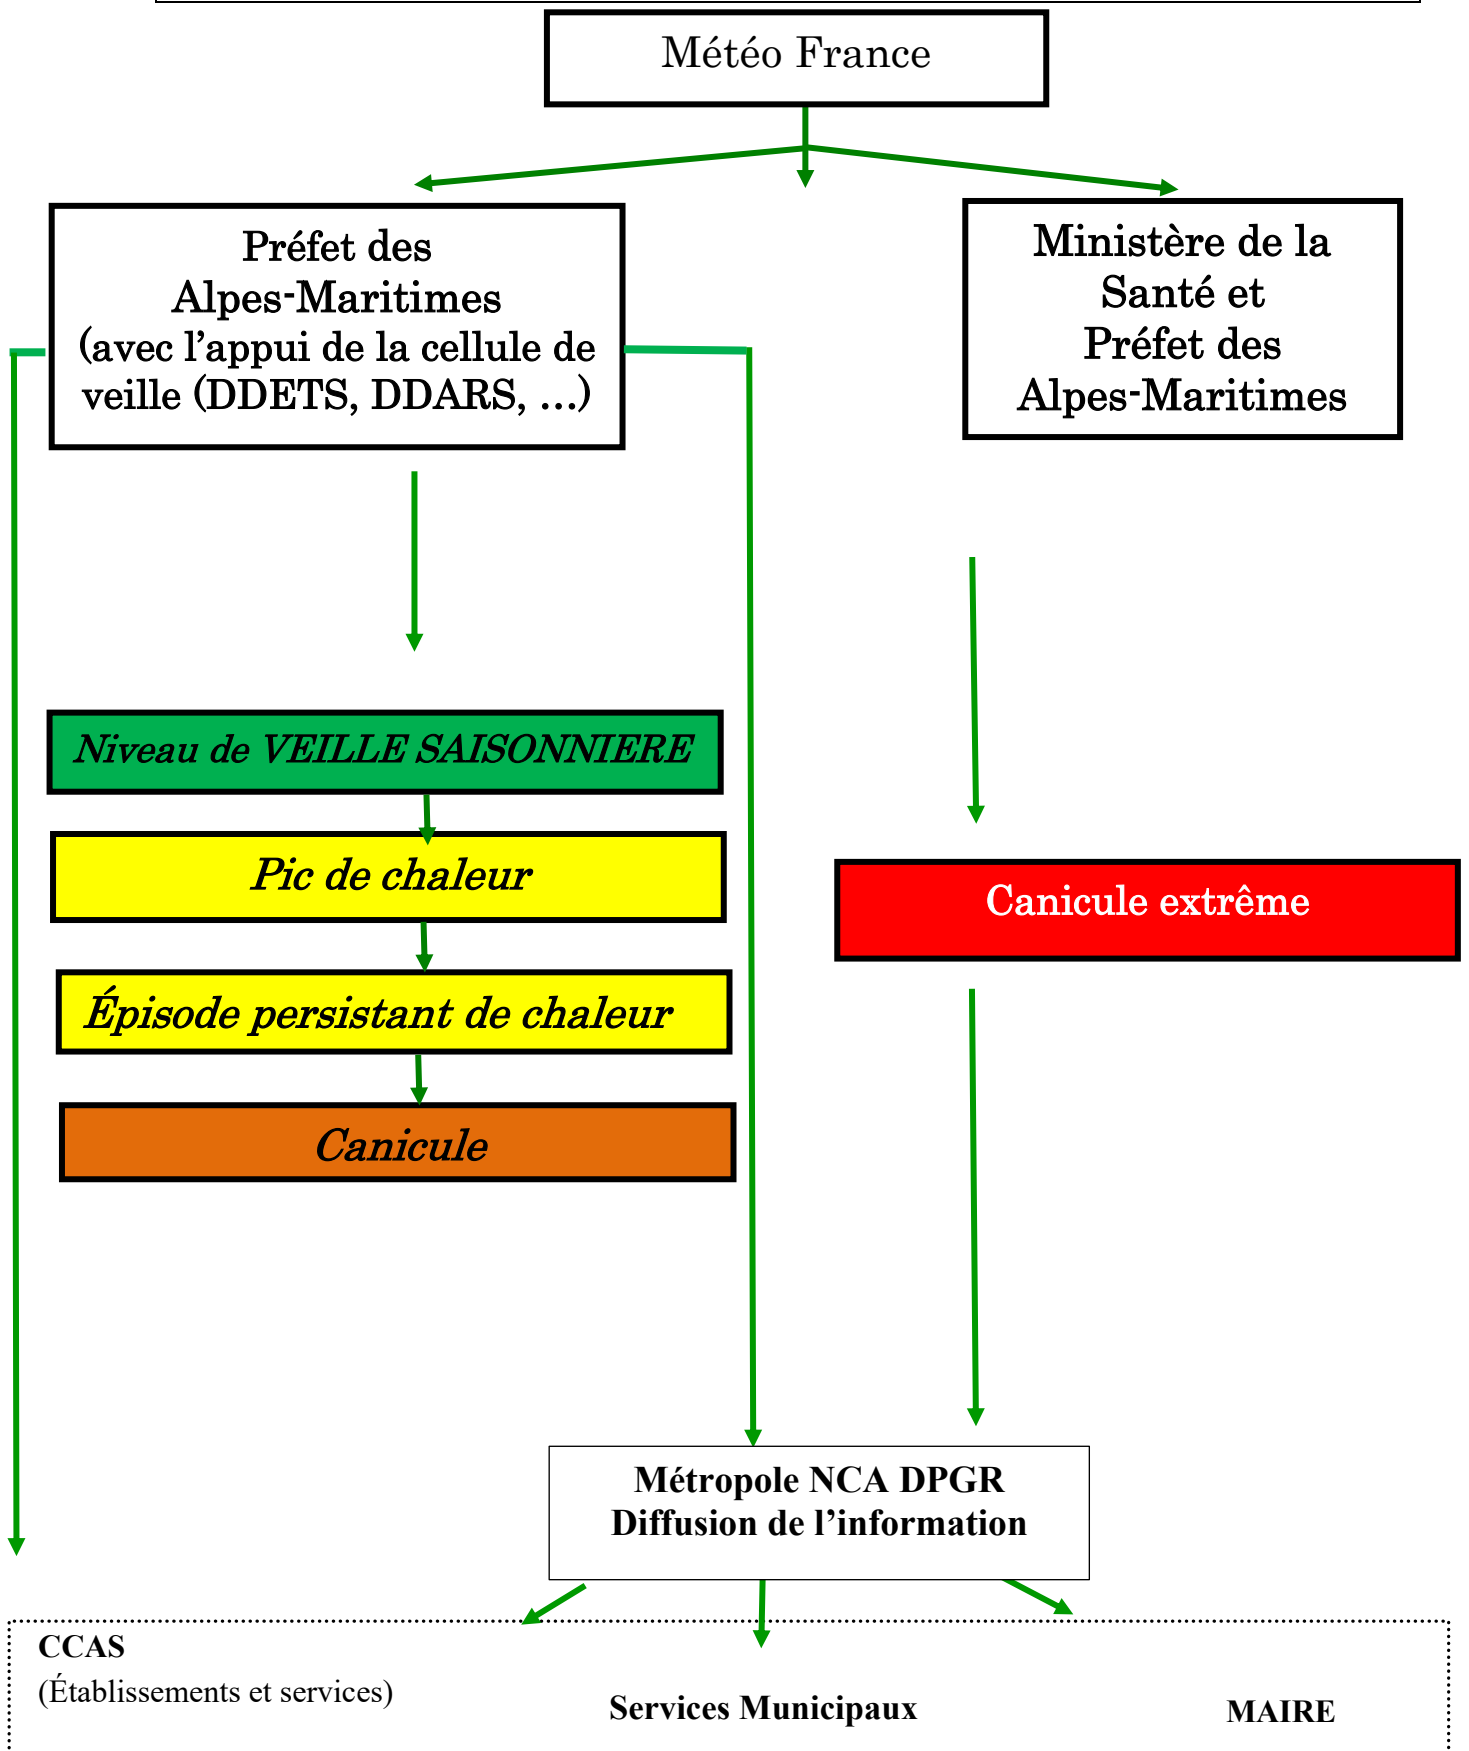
Météo France

Préfet des Alpes-Maritimes (avec l’appui de la cellule de veille (DDETS, DDARS, …)

Ministère de la Santé et Préfet des Alpes-Maritimes

Niveau de VEILLE SAISONNIERE

Pic de chaleur

Épisode persistant de chaleur

Canicule

Canicule extrême

Métropole NCA DPGR
Diffusion de l’information

CCAS
(Établissements et services)

Services Municipaux

MAIRE